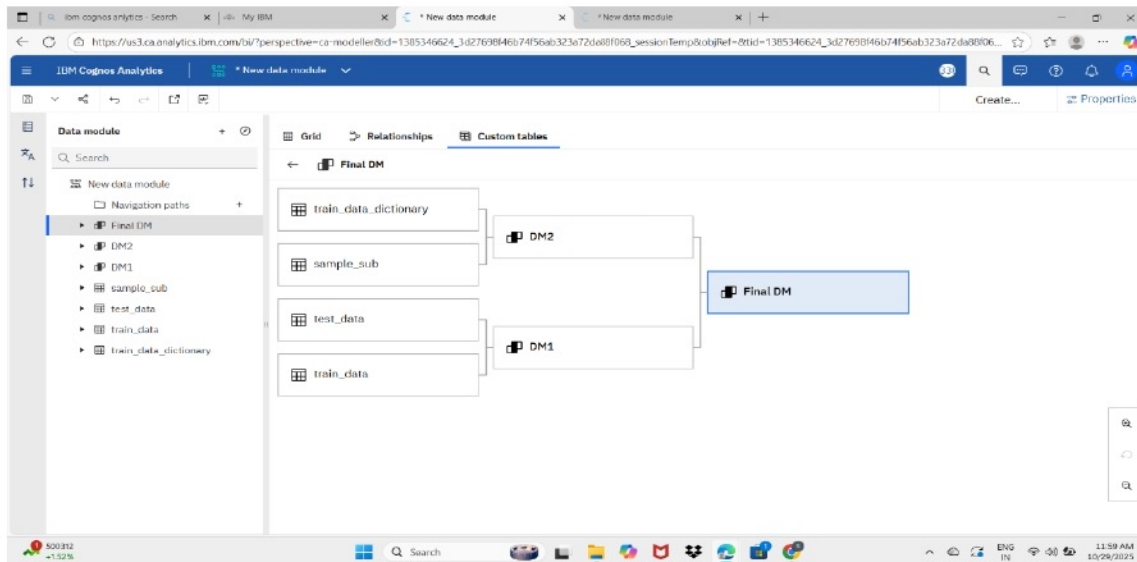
ibm cognos analytics - Search
My IBM
* New data module
* New data module
https://us3.ca.analytics.ibm.com/bi/?perspective=ca-modeller&id=1385346624_3d27698f46b74f56ab323a72da88f068_sessionTemp&objRef=&tid=1385346624_3d27698f46b74f56ab323a72da88f06...

IBM Cognos Analytics
* New data module

Create...
Properties

Data module
Search
New data module
Navigation paths
Final DM
DM2
DM1
sample_sub
test_data
train_data
train_data_dictionary

Grid
Relationships
Custom tables

Final DM

train_data_dictionary
sample_sub
DM2
Final DM
test_data
train_data
DM1

S&P 500
+1.52%
Search
ENG IN
11:59 AM
10/29/2025